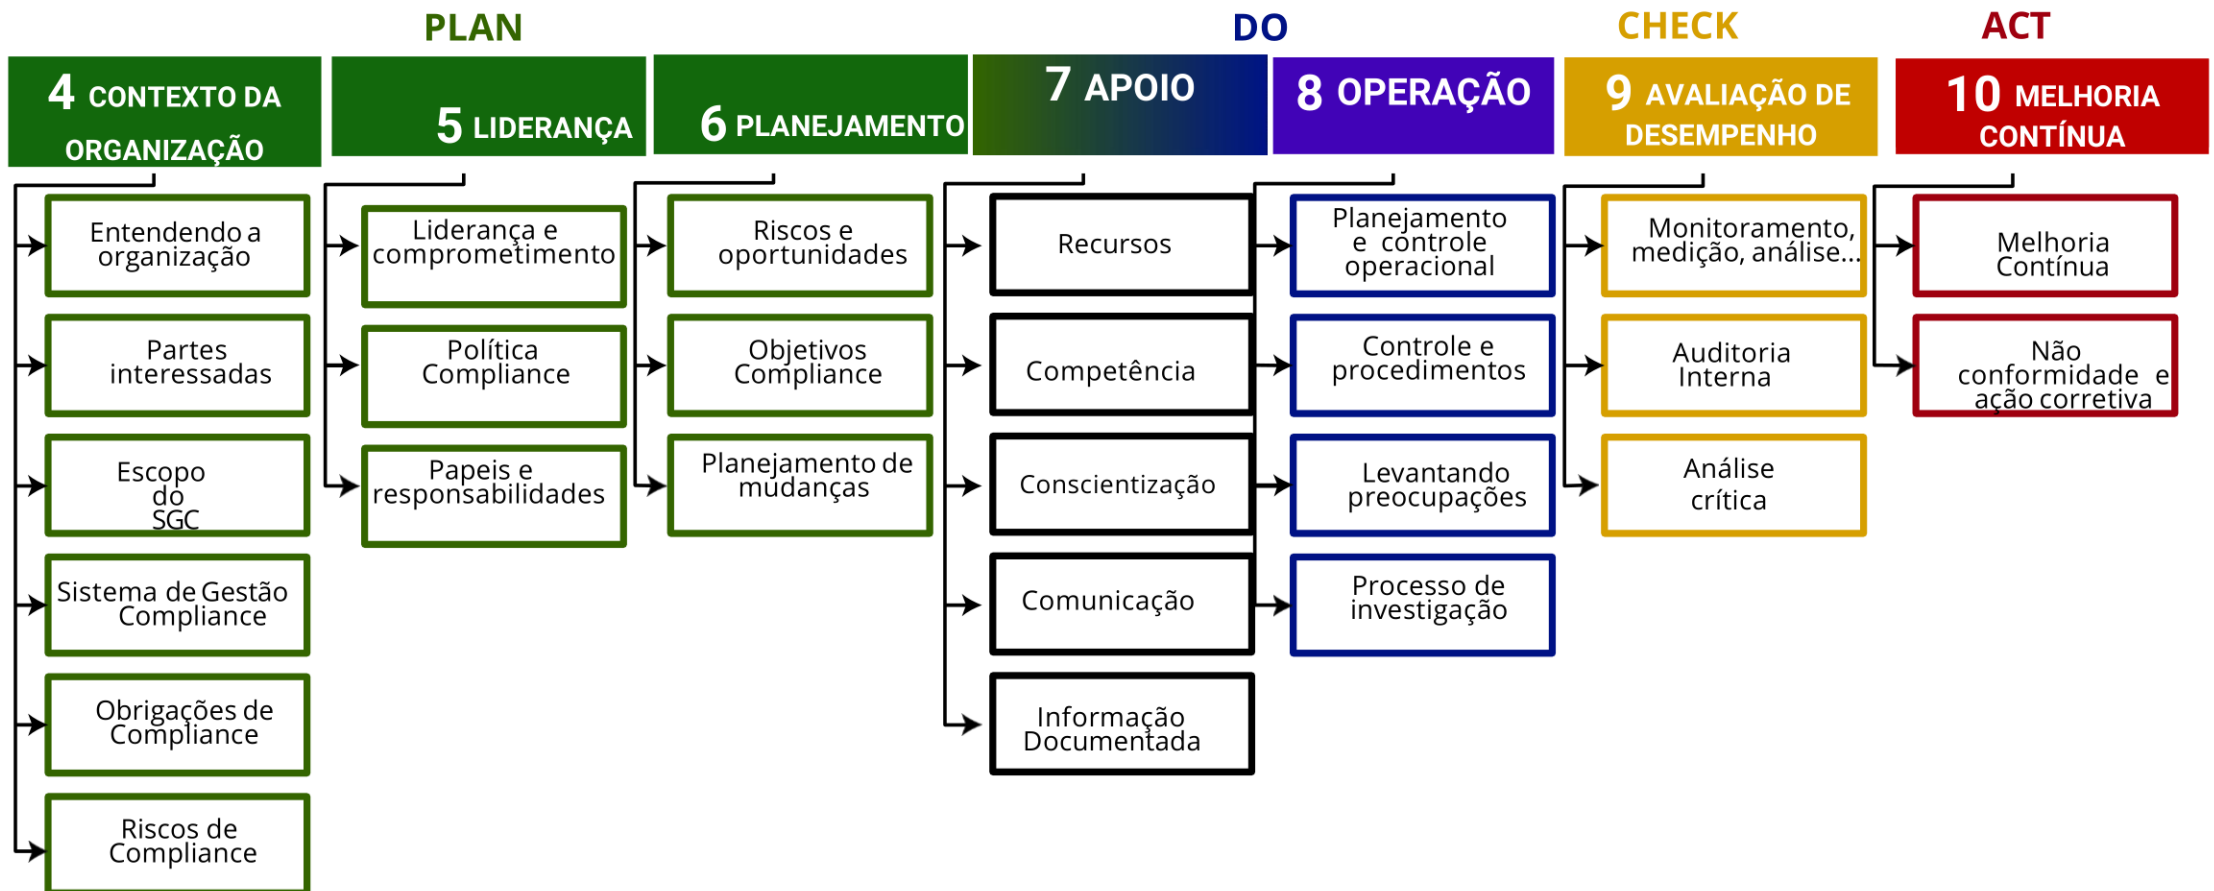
PLAN

DO

CHECK

ACT

4 CONTEXTO DA ORGANIZAÇÃO

5 LIDERANÇA

6 PLANEJAMENTO

7 APOIO

8 OPERAÇÃO

9 AVALIAÇÃO DE DESEMPENHO

10 MELHORIA CONTÍNUA

Entendendo a organização

Partes interessadas

Escopo do SGC

Sistema de Gestão Compliance

Obrigações de Compliance

Riscos de Compliance

Liderança e comprometimento

Política Compliance

Papeis e responsabilidades

Riscos e oportunidades

Objetivos Compliance

Planejamento de mudanças

Recursos

Competência

Conscientização

Comunicação

Informação Documentada

Planejamento e controle operacional

Controle e procedimentos

Levantando preocupações

Processo de investigação

Monitoramento, medição, análise...

Auditoria Interna

Análise crítica

Melhoria Contínua

Não conformidade e ação corretiva